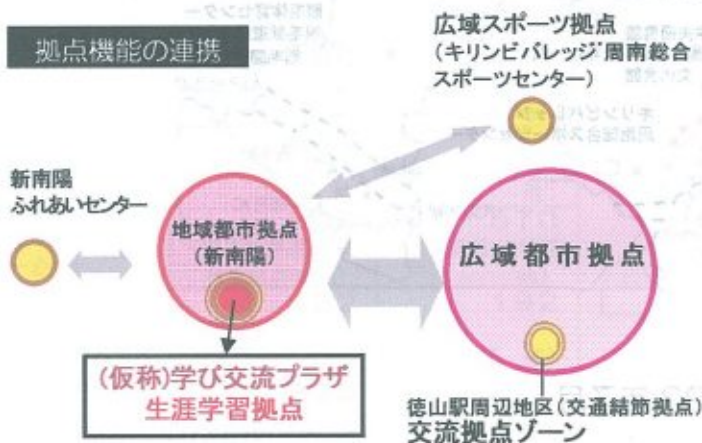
拠点機能の連携

広域スポーツ拠点
(キリンビバレッジ周南総合スポーツセンター)

新南陽
ふれあいセンター

地域都市拠点
(新南陽)

広域都市拠点

(仮称)学び交流プラザ
生涯学習拠点

徳山駅周辺地区(交通結節拠点)
交流拠点ゾーン